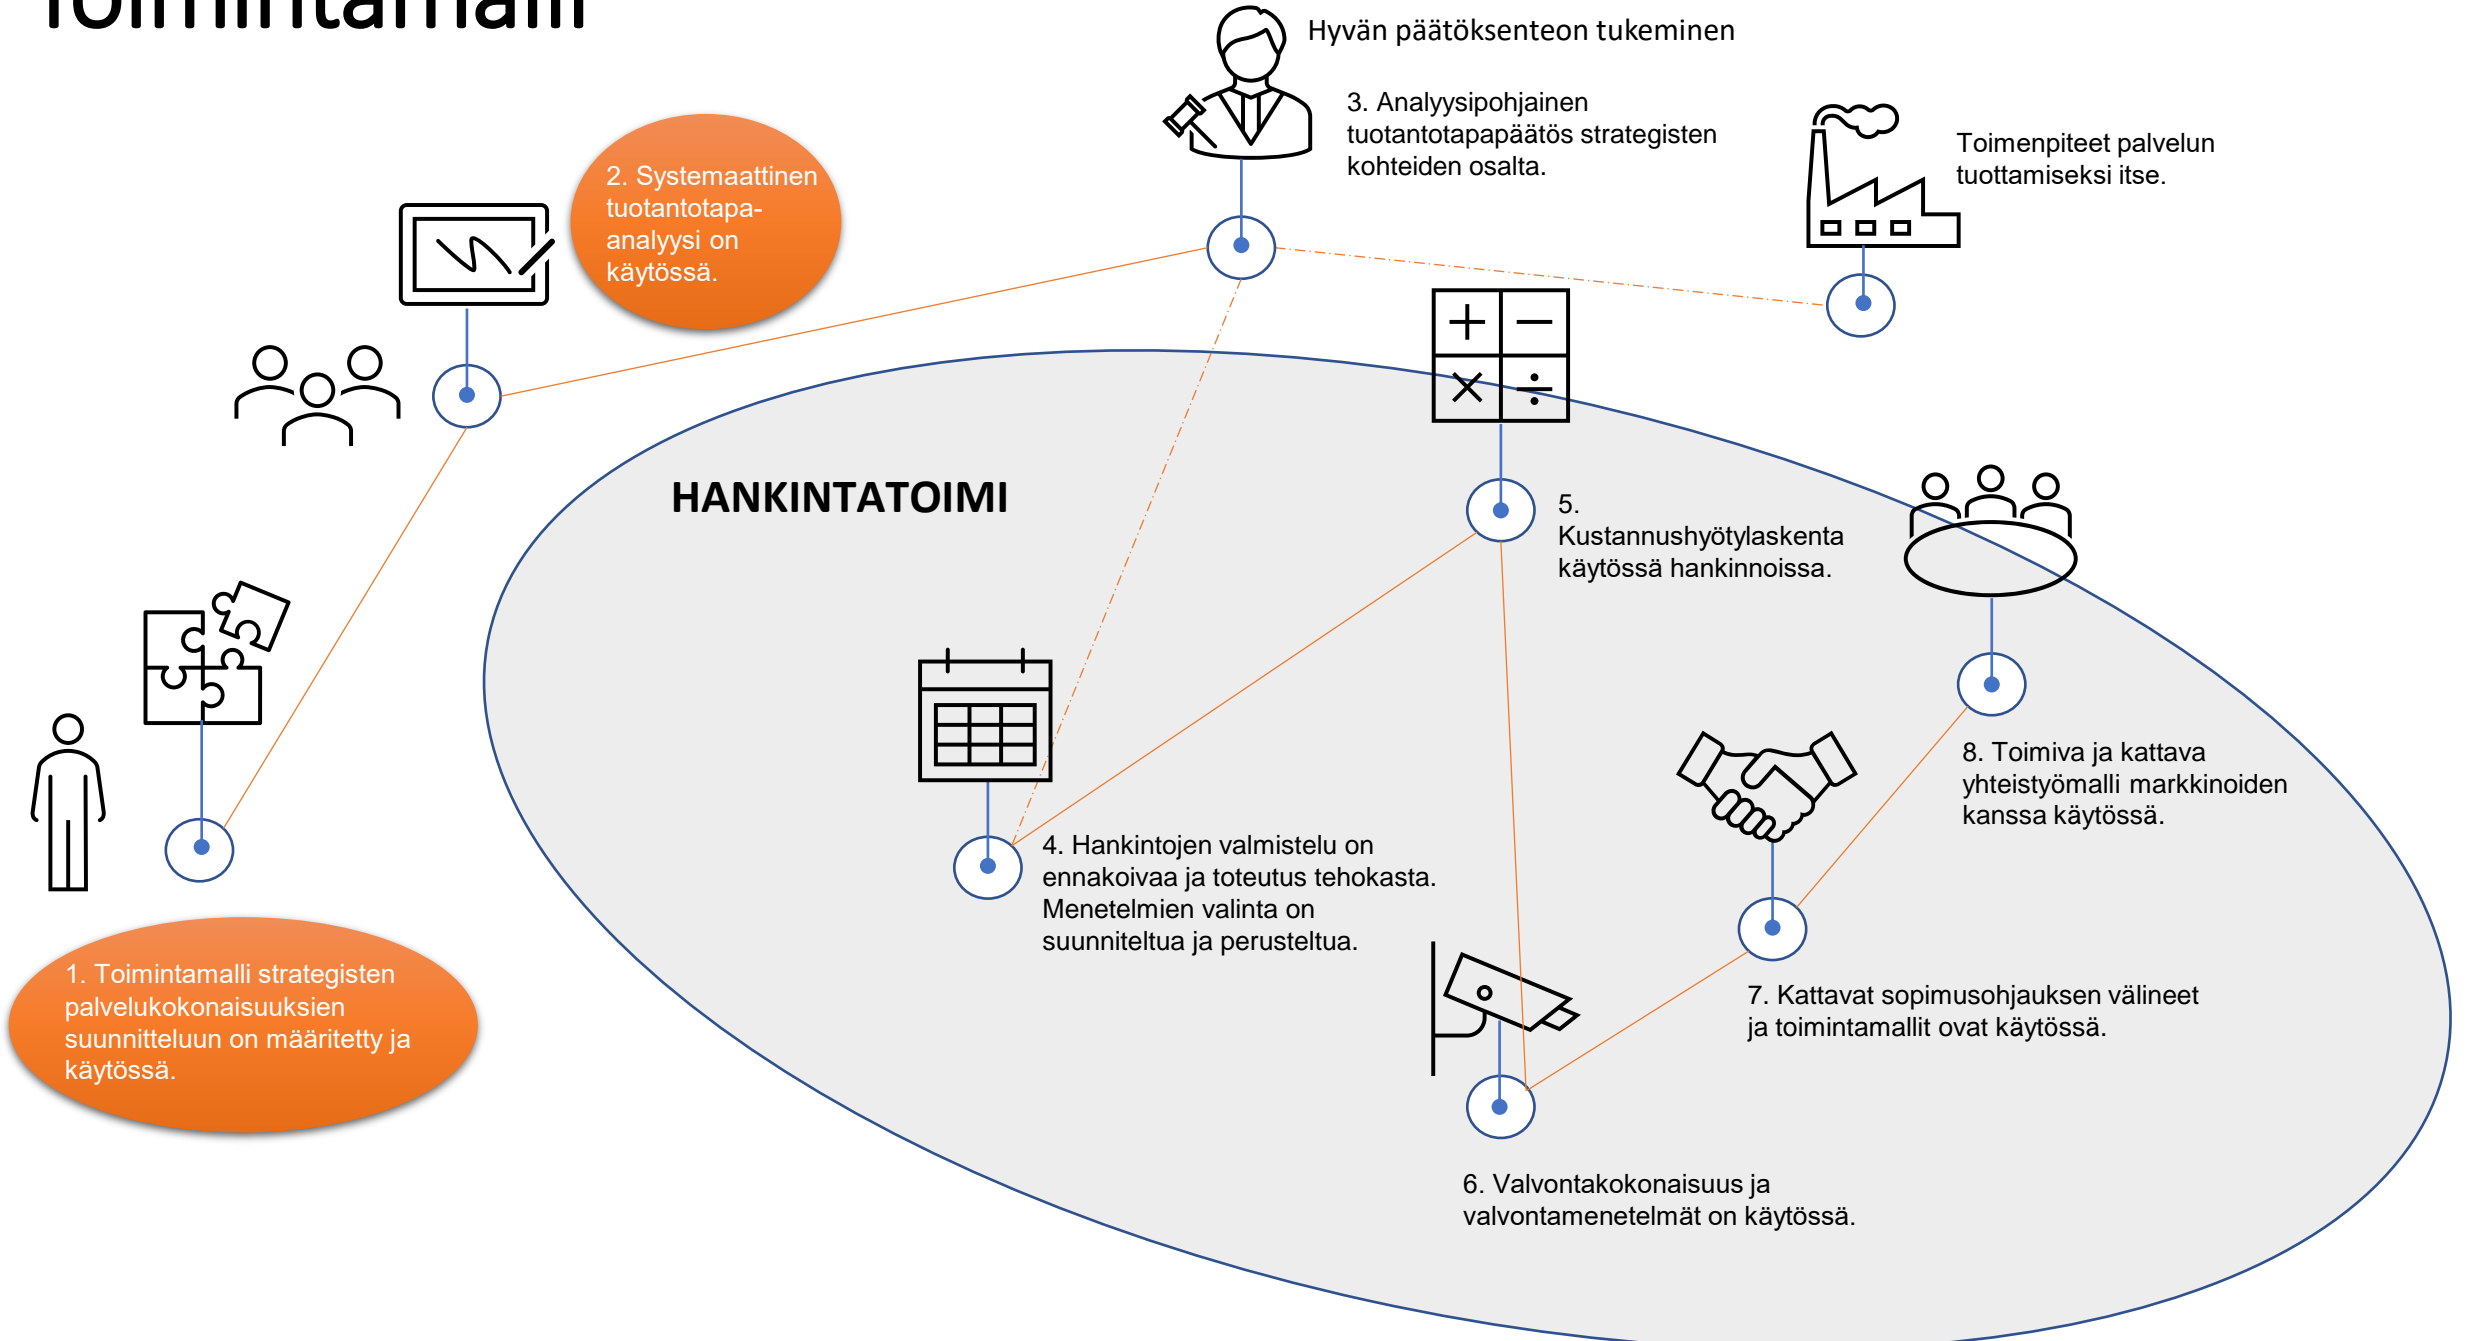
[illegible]

Hyvän päätöksenteon tukeminen

3. Analyysipohjainen tuotantotapapäätös strategisten kohteiden osalta.

Toimenpiteet palvelun tuottamiseksi itse.

2. Systemaattinen tuotantotapa-analyysi on käytössä.

HANKINTATOIMI

5. Kustannushyötylaskenta käytössä hankinnoissa.

8. Toimiva ja kattava yhteistyömalli markkinoiden kanssa käytössä.

4. Hankintojen valmistelu on ennakoivaa ja toteutus tehokasta. Menetelmien valinta on suunniteltua ja perusteltua.

7. Kattavat sopimusohjauksen välineet ja toimintamallit ovat käytössä.

1. Toimintamalli strategisten palvelukokonaisuuksien suunnitteluun on määritetty ja käytössä.

6. Valvontakokonaisuus ja valvontamenetelmät on käytössä.